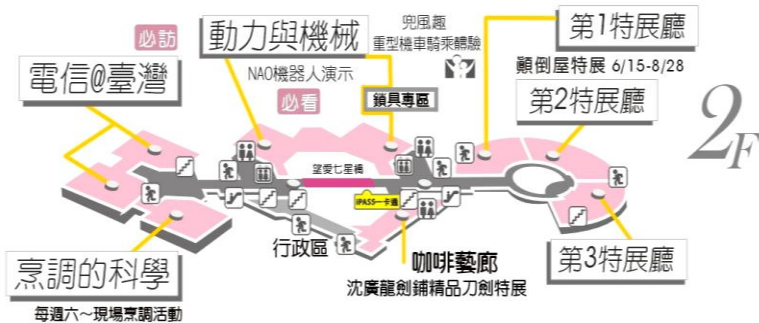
必訪

動力與機械

兜風趣
重型機車騎乘體驗

第1特展廳

顛倒屋特展 6/15-8/28

電信@臺灣

NAO機器人演示

必看

鎖具專區

第2特展廳

2F

望愛七星橋

iPASS一卡通

行政區

咖啡藝廊

沈廣龍劍鋪精品刀劍特展

第3特展廳

烹調的科學

每週六～現場烹調活動